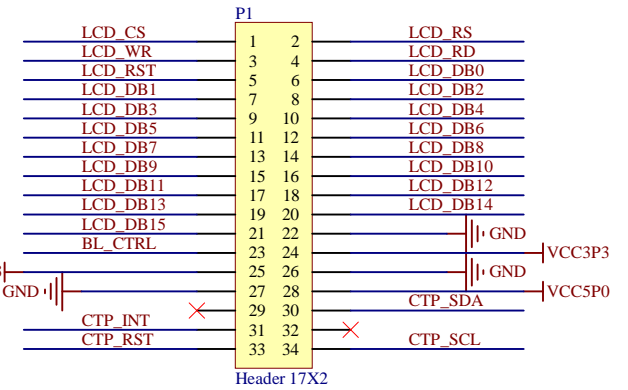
P1

LCD_CS 1 2 LCD_RS
LCD_WR 3 4 LCD_RD
LCD_RST 5 6 LCD_DB0
LCD_DB1 7 8 LCD_DB2
LCD_DB3 9 10 LCD_DB4
LCD_DB5 11 12 LCD_DB6
LCD_DB7 13 14 LCD_DB8
LCD_DB9 15 16 LCD_DB10
LCD_DB11 17 18 LCD_DB12
LCD_DB13 19 20 LCD_DB14
LCD_DB15 21 22 GND
BL_CTRL 23 24 VCC3P3
25 26 GND
GND 27 28 VCC5P0
29 30 CTP_SDA
CTP_INT 31 32
CTP_RST 33 34 CTP_SCL

Header 17X2